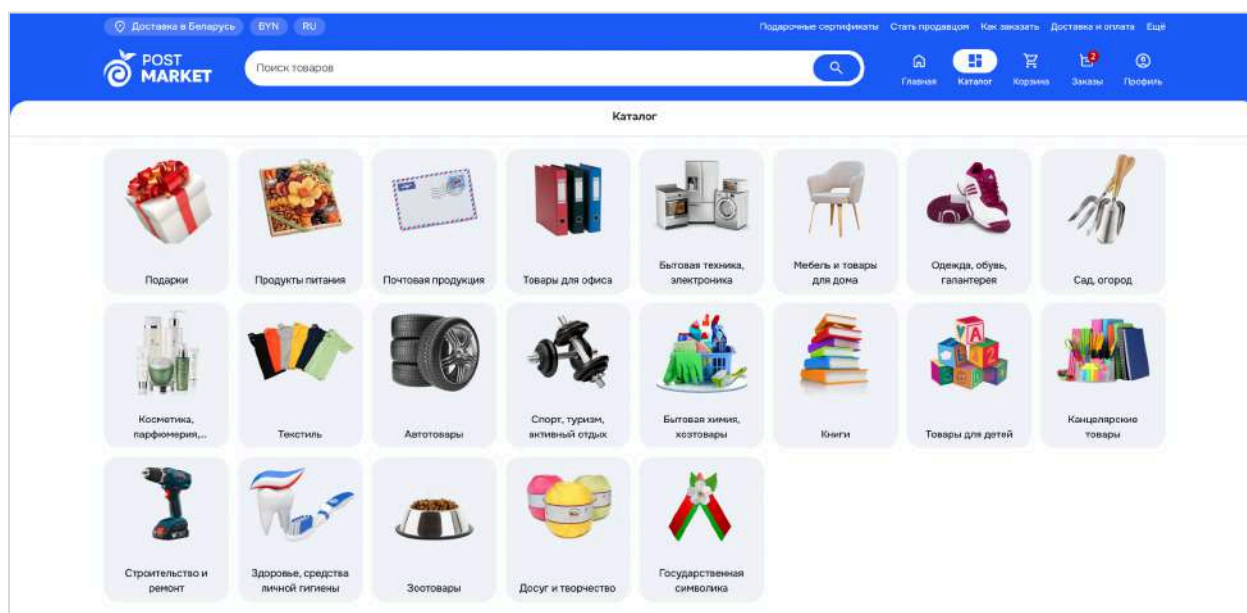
Доставка в Беларусь BYN RU

Подарочные сертификаты Стать продавцом Как заказать Доставка и оплата Ещё

POST MARKET

Поиск товаров

Главная Каталог Корзина 2 Заказы Профиль

Каталог

Подарки

Продукты питания

Почтовая продукция

Товары для офиса

Бытовая техника, электроника

Мебель и товары для дома

Одежда, обувь, галантерея

Сад, огород

Косметика, парфюмерия,...

Текстиль

Автотовары

Спорт, туризм, активный отдых

Бытовая химия, хозтовары

Книги

Товары для детей

Канцелярские товары

Строительство и ремонт

Здоровье, средства личной гигиены

Зоотовары

Досуг и творчество

Государственная символика